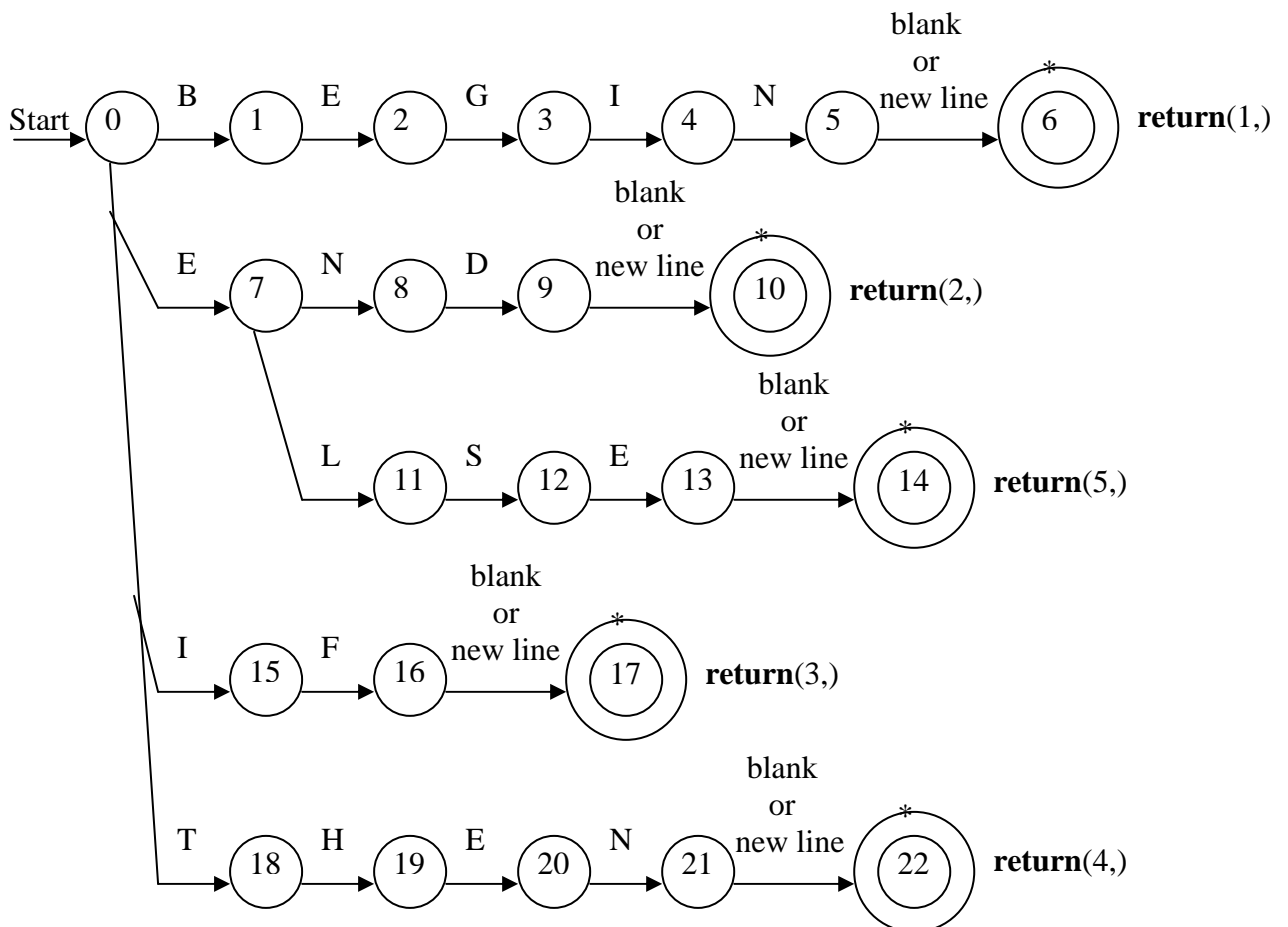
Start 0 B 1 E 2 G 3 I 4 N 5 blank or new line * 6 **return**(1,)

E 7 N 8 D 9 blank or new line * 10 **return**(2,)

L 11 S 12 E 13 blank or new line * 14 **return**(5,)

I 15 F 16 blank or new line * 17 **return**(3,)

T 18 H 19 E 20 N 21 blank or new line * 22 **return**(4,)